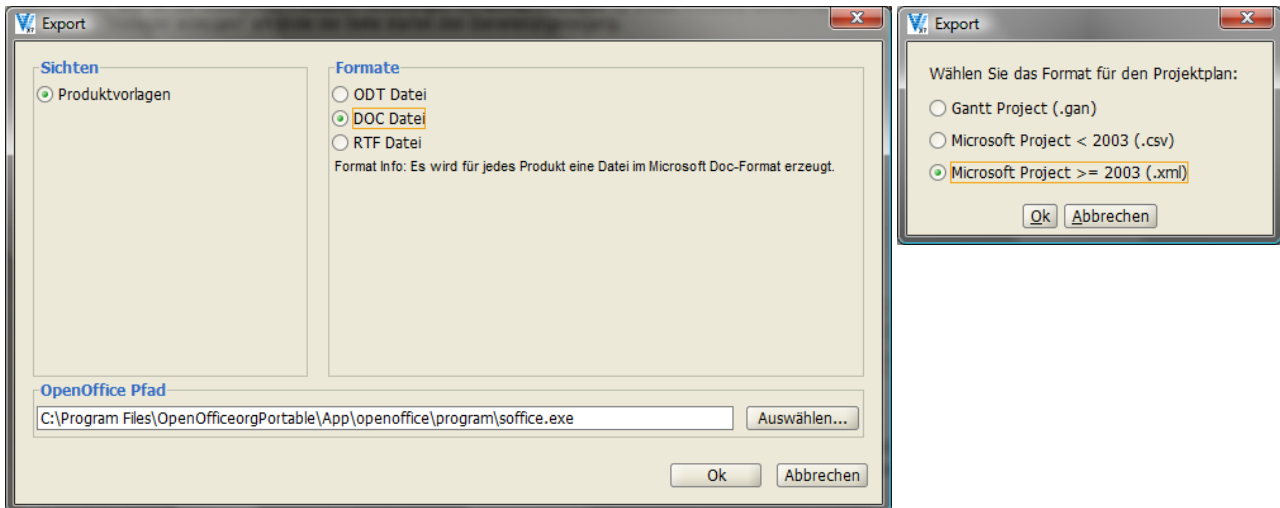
Export

Sichten

Produktvorlagen

Formate

ODT Datei

DOC Datei

RTF Datei

Format Info: Es wird für jedes Produkt eine Datei im Microsoft Doc-Format erzeugt.

OpenOffice Pfad

C:\Program Files\OpenOfficeorgPortable\App\openoffice\program\soffice.exe

Auswählen...

Ok

Abbrechen

Export

Wählen Sie das Format für den Projektplan:

Gantt Project (.gan)

Microsoft Project < 2003 (.csv)

Microsoft Project >= 2003 (.xml)

Ok

Abbrechen